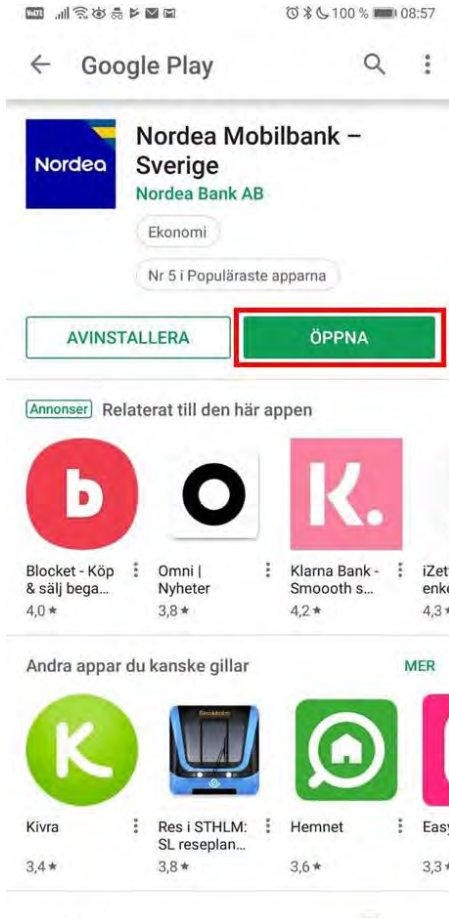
100 % 08:57

Google Play

Nordea

Nordea Mobilbank – Sverige
Nordea Bank AB
Ekonomi
Nr 5 i Populäraste apparna

AVINSTALLERA
ÖPPNA

Annonser Relaterat till den här appen

b
Blocket - Köp & sälj bega...
4,0 ★

Omni | Nyheter
3,8 ★

K.
Klarna Bank - Smoooth s...
4,2 ★

iZet enke
4,3 ★

Andra appar du kanske gillar
MER

K
Kivra
3,4 ★

Res i STHLM: SL reseplan...
3,8 ★

Hemnet
3,6 ★

Easy
3,3 ★